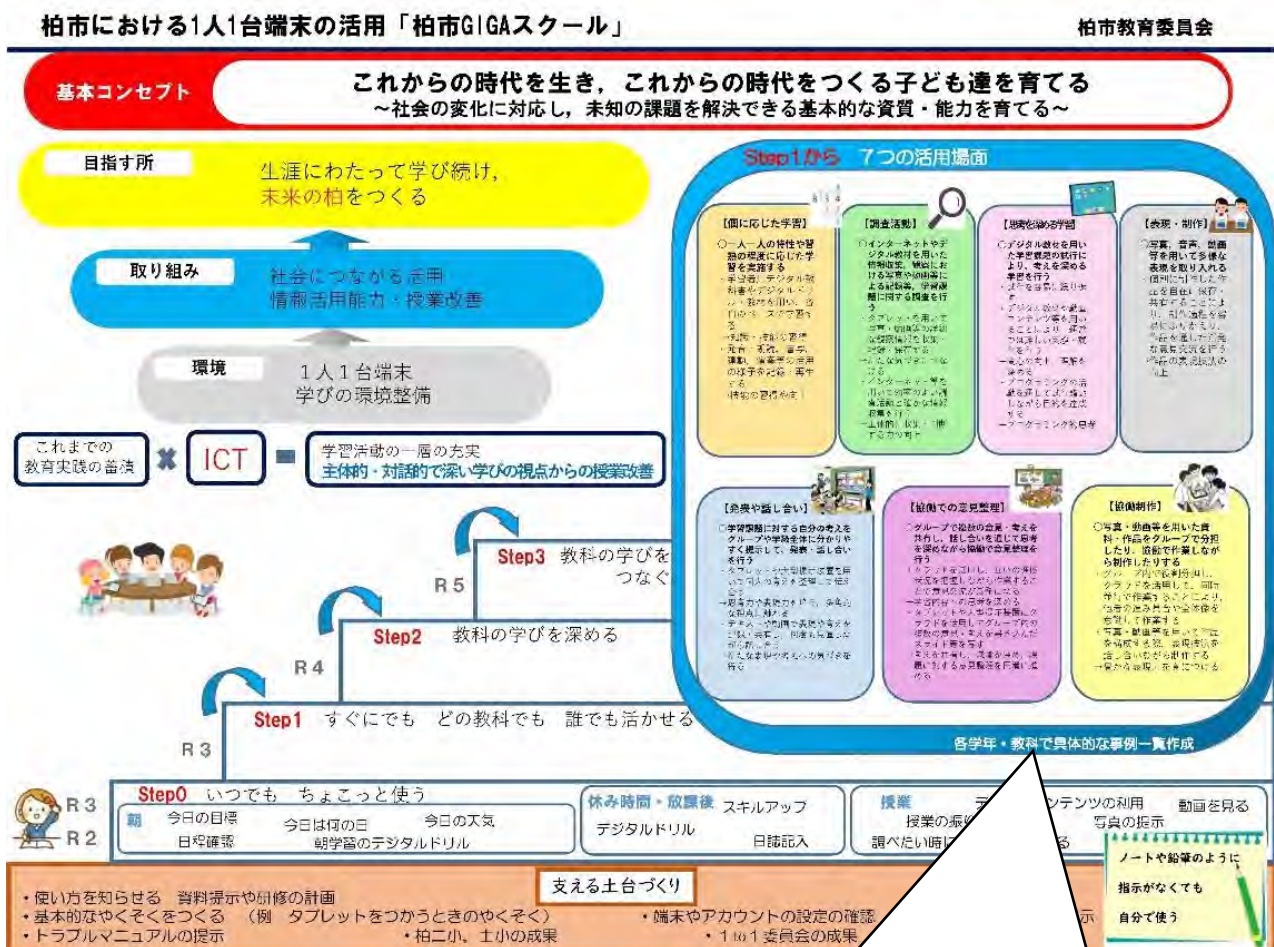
柏市における1人1台端末の活用「柏市GIGAスクール」

柏市教育委員会

基本コンセプト

これからの時代を生き，これからの時代をつくる子ども達を育てる
～社会の変化に対応し，未知の課題を解決できる基本的な資質・能力を育てる～

目指す所
生涯にわたって学び続け，
未来の柏をつくる

取り組み
社会につながる活用
情報活用能力・授業改善

環境
1人1台端末
学びの環境整備

これまでの教育実践の蓄積 ✖ ICT ＝ 学習活動の一層の充実
主体的・対話的で深い学びの視点からの授業改善

Step1から　7つの活用場面

【個に応じた学習】
○一人一人の特性や習熟の程度に応じた学習を実施する
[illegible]

【調査活動】
○インターネットやデジタル教材を用いた情報収集，写真や動画等による記録等，学習課題に対する調査を行う
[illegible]

【思考を深める学習】
○デジタル教材を用いた学習課題の試行により，考えを深める学習を行う
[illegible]

【表現・制作】
○写真，音声，動画等を用いて多様な表現を取り入れる
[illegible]

【発表や話し合い】
○学習課題に対する自分の考えをグループや学級全体に分かりやすく提示して，発表・話し合いを行う
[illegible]

【協働での意見整理】
○グループや学級全体での意見・考えを共有し，話し合いを通じて思考を深めながら協働で意見整理を行う
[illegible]

【協働制作】
○写真・動画等を用いた資料・作品をグループで分担したり，協働で作業しながら制作したりする
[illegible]

各学年・教科で具体的な事例一覧作成

Step3　教科の学びを
つなぐ
R5

Step2　教科の学びを深める
R4

Step1　すぐにでも　どの教科でも　誰でも活かせる
R3

R3
R2
Step0　いつでも　ちょこっと使う
朝　今日の目標　日程確認　今日は何の日　今日の天気　朝学習のデジタルドリル
休み時間・放課後　スキルアップ　デジタルドリル　日誌記入
授業　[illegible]ンテンツの利用　動画を見る　授業の振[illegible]　写真の提示　調べたい時に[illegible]る

ノートや鉛筆のように
指示がなくても
自分で使う

支える土台づくり
・使い方を知らせる　資料提示や研修の計画
・基本的なやくそくをつくる　（例　タブレットをつかうときのやくそく）
・トラブルマニュアルの提示
・柏二小，土小の成果
・端末やアカウントの設定の確認
・1to1委員会の成果
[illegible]示